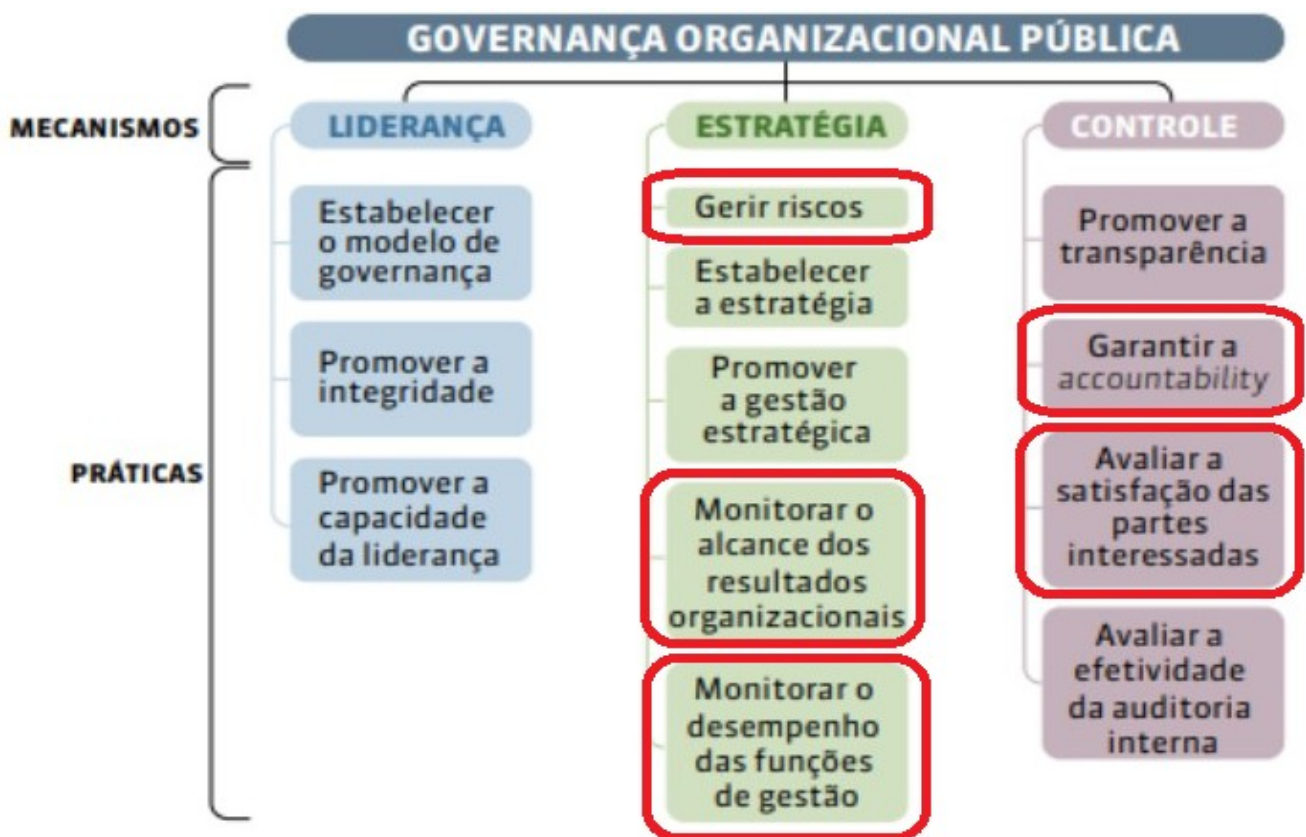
GOVERNANÇA ORGANIZACIONAL PÚBLICA

MECANISMOS

PRÁTICAS

LIDERANÇA

Estabelecer o modelo de governança

Promover a integridade

Promover a capacidade da liderança

ESTRATÉGIA

Gerir riscos

Estabelecer a estratégia

Promover a gestão estratégica

Monitorar o alcance dos resultados organizacionais

Monitorar o desempenho das funções de gestão

CONTROLE

Promover a transparência

Garantir a accountability

Avaliar a satisfação das partes interessadas

Avaliar a efetividade da auditoria interna